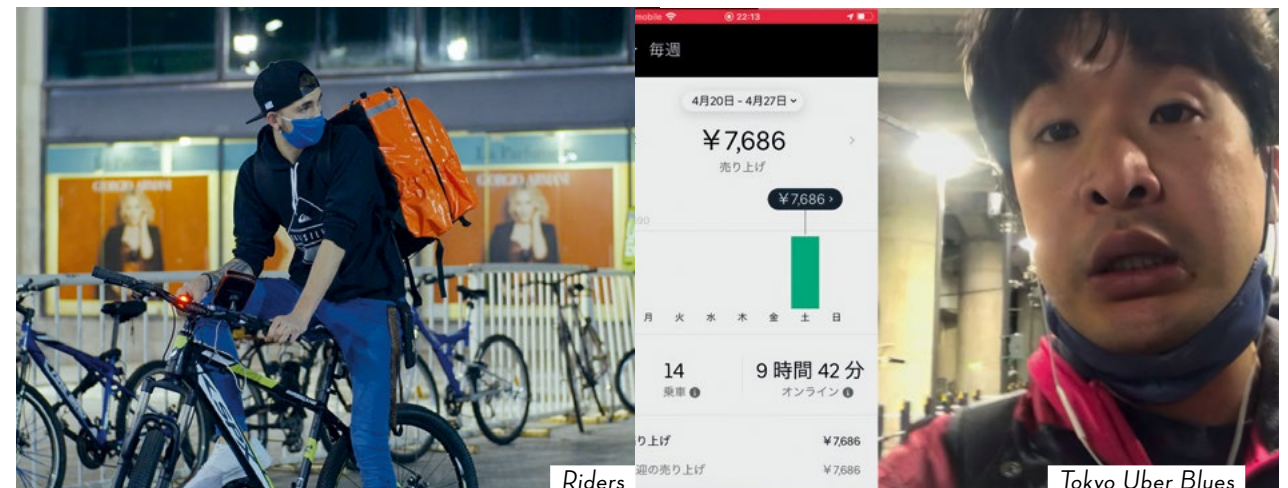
GIORGIO ARMANI

GIORGIO ARMANI

Riders

mobile 22:13

毎週

4月20日 - 4月27日

¥7,686

売り上げ

¥7,686

月 火 水 木 金 土 日

14
乗車

9 時間 42 分
オンライン

り上げ ¥7,686

週の売り上げ ¥7,686

Tokyo Uber Blues